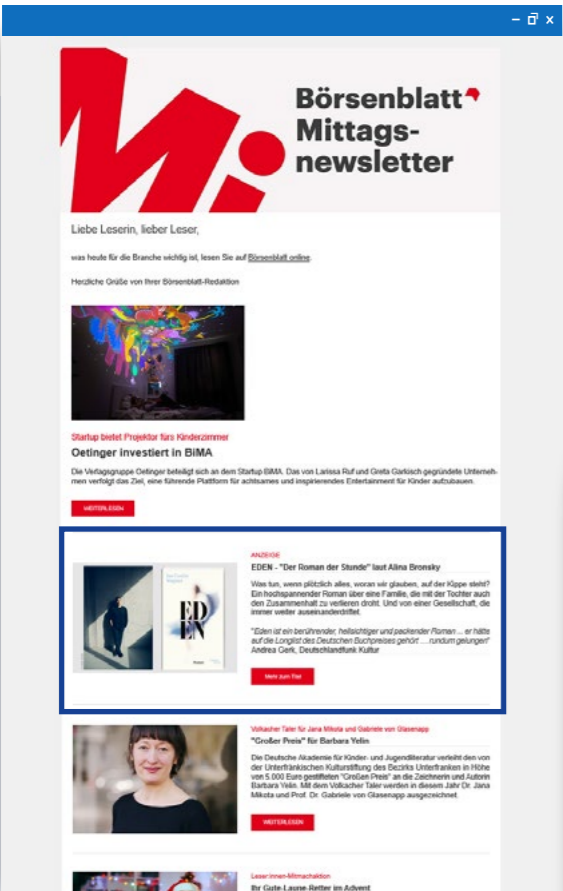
M:

Börsenblatt Mittagsnewsletter

Liebe Leserin, lieber Leser,

was heute für die Branche wichtig ist, lesen Sie auf Börsenblatt online.

Herzliche Grüße von Ihrer Börsenblatt-Redaktion

Startup bietet Projektor fürs Kinderzimmer

Oetinger investiert in BiMA

Die Verlagsgruppe Oetinger beteiligt sich an dem Startup BiMA. Das von Larissa Ruf und Greta Garkisch gegründete Unternehmen verfolgt das Ziel, eine führende Plattform für achtsames und inspirierendes Entertainment für Kinder aufzubauen.

WEITERLESEN

ANZEIGE

EDEN - "Der Roman der Stunde" laut Alina Bronsky

Was tun, wenn plötzlich alles, woran wir glauben, auf der Kippe steht? Ein hochspannender Roman über eine Familie, die mit der Tochter auch den Zusammenhalt zu verlieren droht. Und von einer Gesellschaft, die immer weiter auseinanderdriftet.

"Eden ist ein berührender, hellsichtiger und packender Roman ... er hätte auf die Longlist des Deutschen Buchpreises gehört ... rundum gelungen" Andrea Gerk, Deutschlandfunk Kultur

EDEN

Mehr zum Titel

Volkacher Taler für Jana Mikota und Gabriele von Glasenapp

"Großer Preis" für Barbara Yelin

Die Deutsche Akademie für Kinder- und Jugendliteratur verleiht den von der Unterfränkischen Kulturstiftung des Bezirks Unterfranken in Höhe von 5.000 Euro gestifteten "Großen Preis" an die Zeichnerin und Autorin Barbara Yelin. Mit dem Volkacher Taler werden in diesem Jahr Dr. Jana Mikota und Prof. Dr. Gabriele von Glasenapp ausgezeichnet.

WEITERLESEN

Leser:innen-Mitmachaktion

Ihr Gute-Laune-Retter im Advent